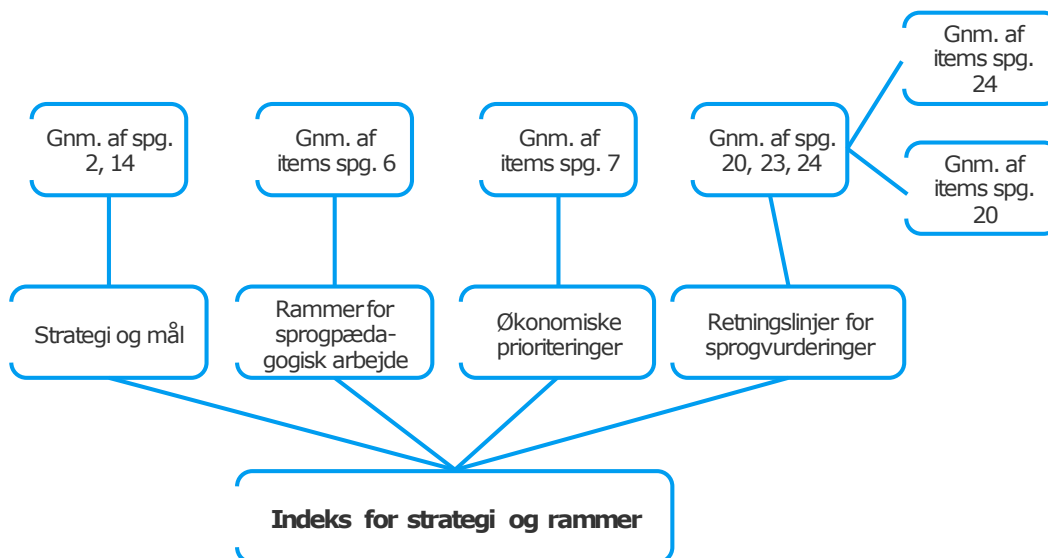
Gnm. af items spg. 24

Gnm. af spg. 2, 14

Gnm. af items spg. 6

Gnm. af items spg. 7

Gnm. af spg. 20, 23, 24

Gnm. af items spg. 20

Strategi og mål

Rammer for sprogpædagogisk arbejde

Økonomiske prioriteringer

Retningslinjer for sprogvurderinger

**Indeks for strategi og rammer**